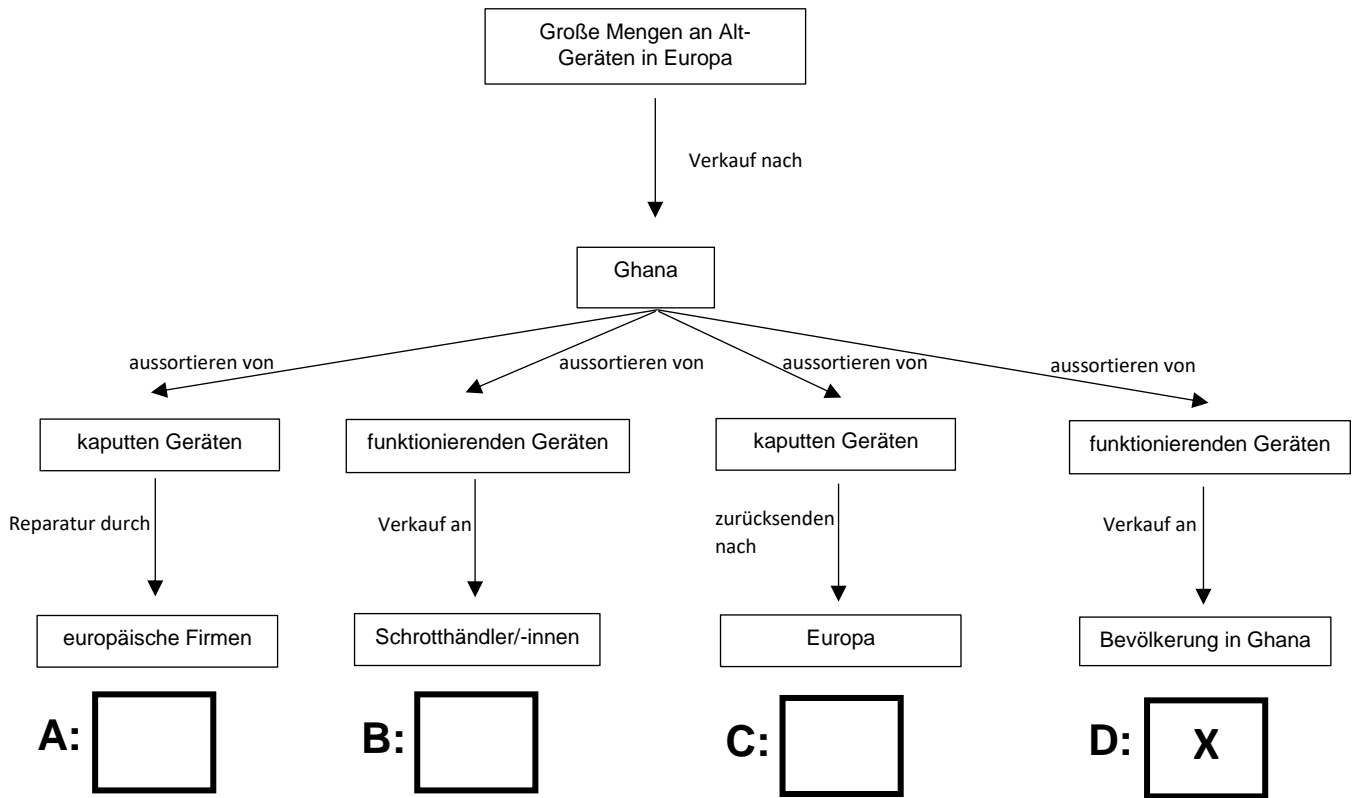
Große Mengen an Alt-Geräten in Europa

Verkauf nach

Ghana

aussortieren von

kaputten Geräten

Reparatur durch

europäische Firmen

A:

aussortieren von

funktionierenden Geräten

Verkauf an

Schrotthändler/-innen

B:

aussortieren von

kaputten Geräten

zurücksenden nach

Europa

C:

aussortieren von

funktionierenden Geräten

Verkauf an

Bevölkerung in Ghana

D: X